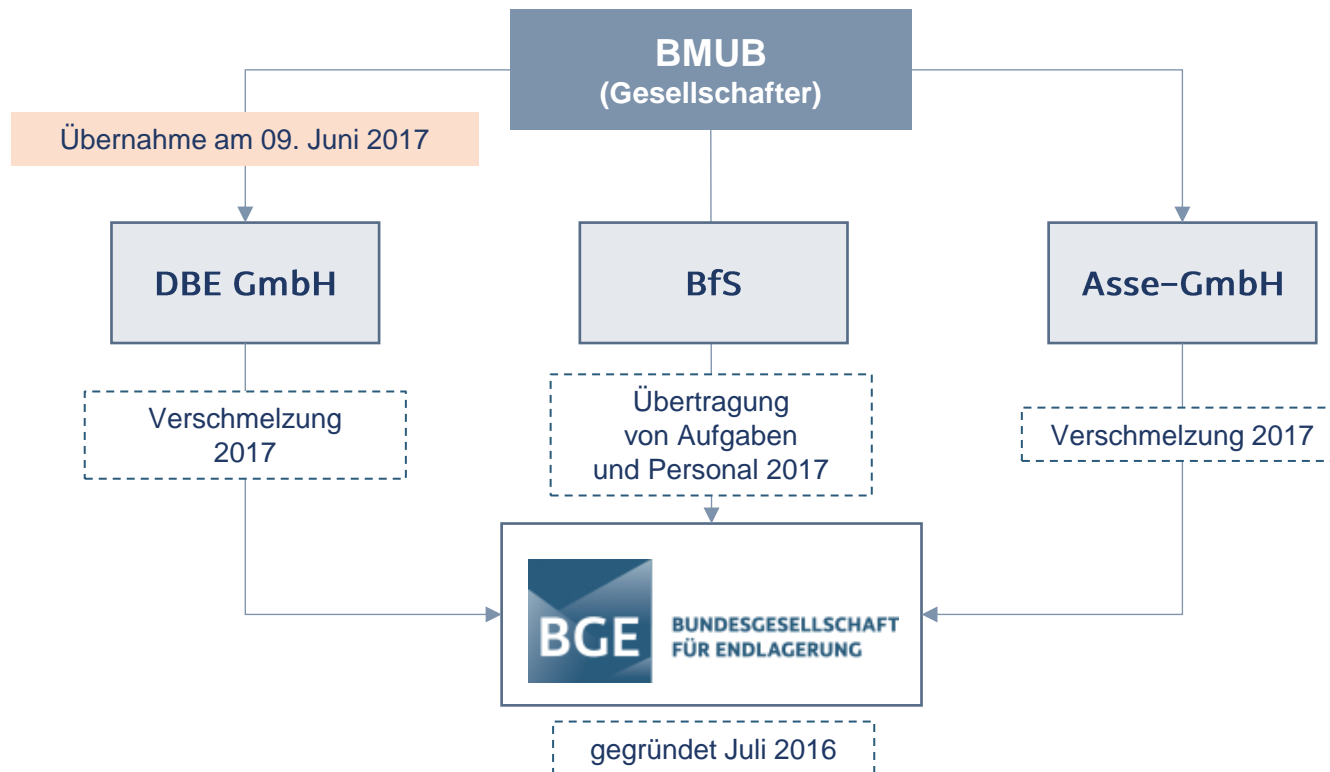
BMUB
(Gesellschafter)

Übernahme am 09. Juni 2017

DBE GmbH

BfS

Asse-GmbH

Verschmelzung 2017

Übertragung von Aufgaben und Personal 2017

Verschmelzung 2017

BGE BUNDESGESELLSCHAFT FÜR ENDLAGERUNG

gegründet Juli 2016